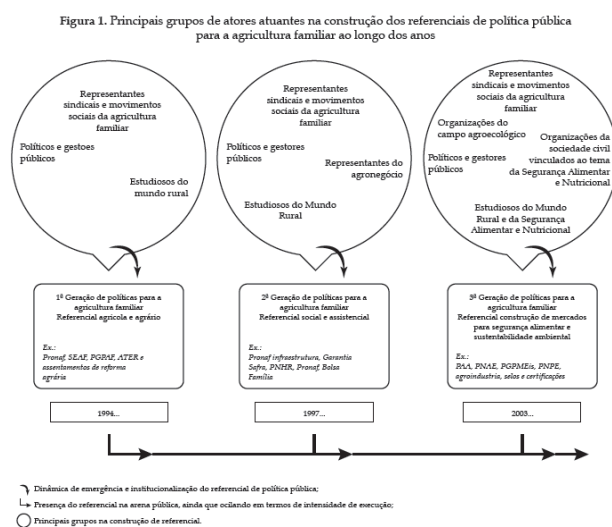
Figura 1. Principais grupos de atores atuantes na construção dos referenciais de política pública para a agricultura familiar ao longo dos anos

Representantes sindicais e movimentos sociais da agricultura familiar

Políticos e gestoes públicos

Estudiosos do mundo rural

Representantes sindicais e movimentos sociais da agricultura familiar

Políticos e gestores públicos

Representantes do agronegócio

Estudiosos do Mundo Rural

Representantes sindicais e movimentos sociais da agricultura familiar

Organizações do campo agroecológico

Organizações da sociedade civil vinculados ao tema da Segurança Alimentar e Nutricional

Políticos e gestores públicos

Estudiosos do Mundo Rural e da Segurança Alimentar e Nutricional

1ª Geração de políticas para a agricultura familiar
Referencial agrícola e agrário

Ex.:
Pronaf, SEAF, PGPAF, ATER e assentamentos de reforma agrária

2ª Geração de políticas para a agricultura familiar
Referencial social e assistencial

Ex.:
Pronaf infraestrutura, Garantia Safra, PNHR, Pronaf, Bolsa Família

3ª Geração de políticas para a agricultura familiar
Referencial construção de mercados para segurança alimentar e sustentabilidade ambiental

Ex.:
PAA, PNAE, PGPMEis, PNPE, agroindústria, selos e certificações

1994...

1997...

2003...

Dinâmica de emergência e institucionalização do referencial de política pública;

Presença do referencial na arena pública, ainda que oscilando em termos de intensidade de execução;

Principais grupos na construção de referencial.